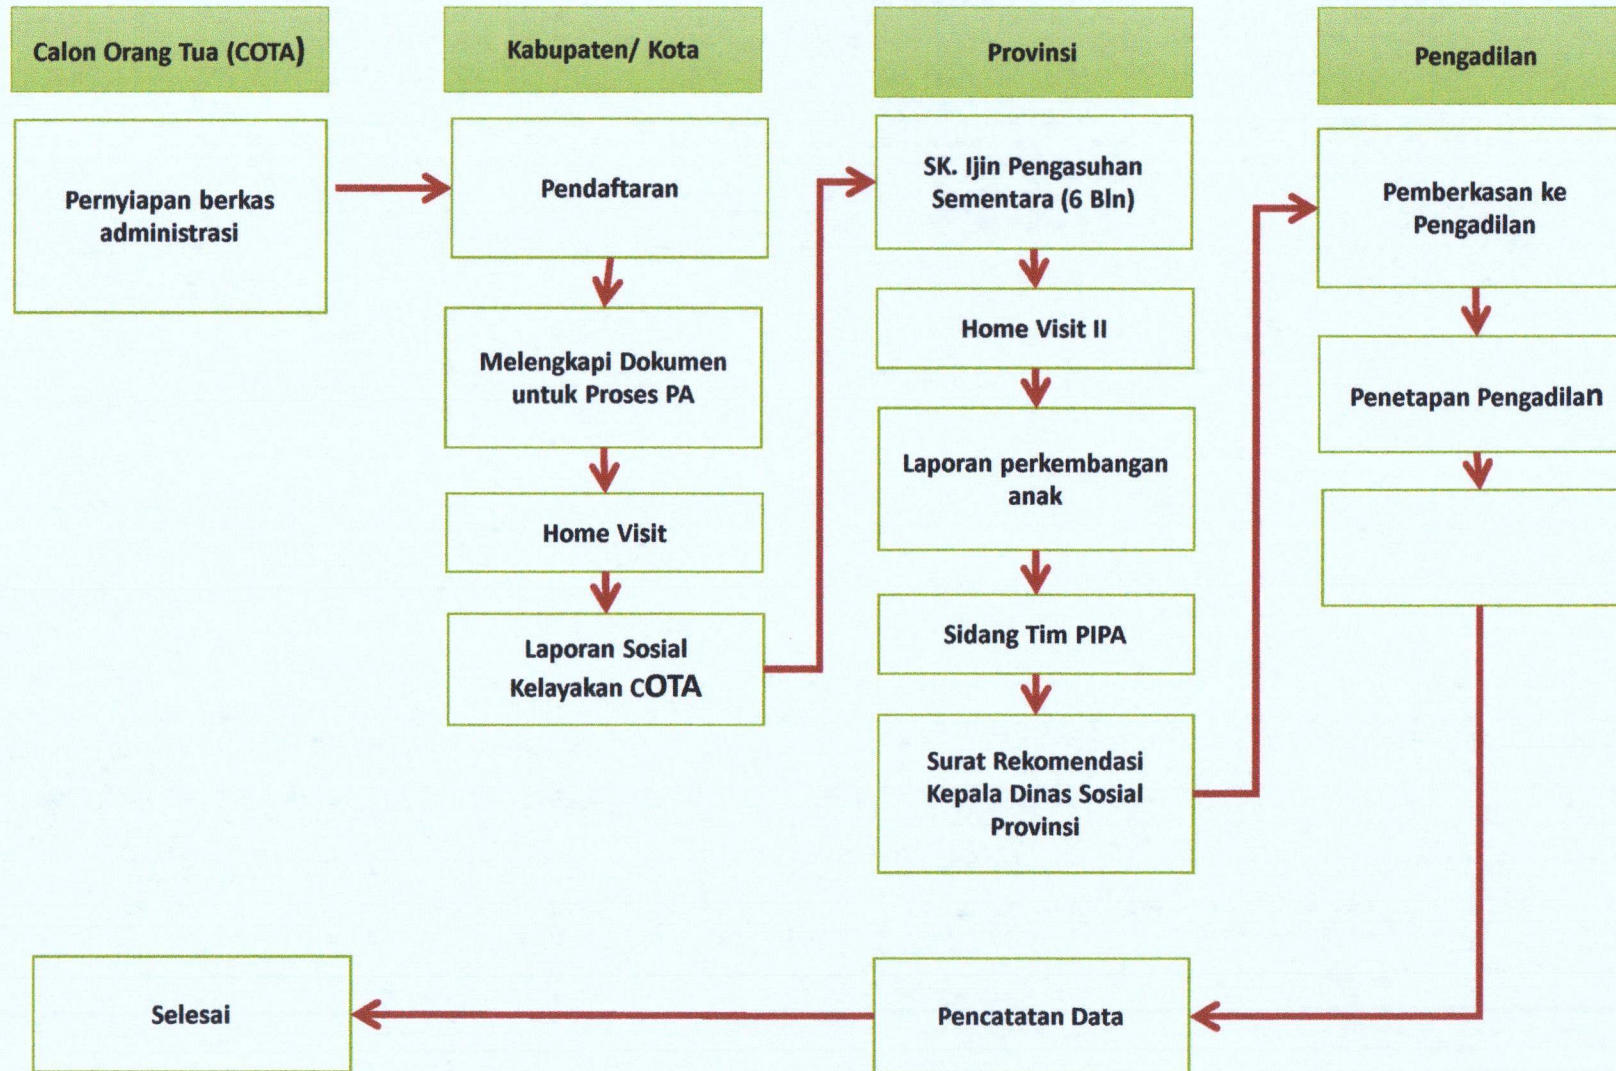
Calon Orang Tua (COTA)

Pernyiapan berkas administrasi

Kabupaten/ Kota

Pendaftaran

Melengkapi Dokumen untuk Proses PA

Home Visit

Laporan Sosial Kelayakan COTA

Provinsi

SK. Ijin Pengasuhan Sementara (6 Bln)

Home Visit II

Laporan perkembangan anak

Sidang Tim PIPA

Surat Rekomendasi Kepala Dinas Sosial Provinsi

Pengadilan

Pemberkasan ke Pengadilan

Penetapan Pengadilan

Selesai

Pencatatan Data